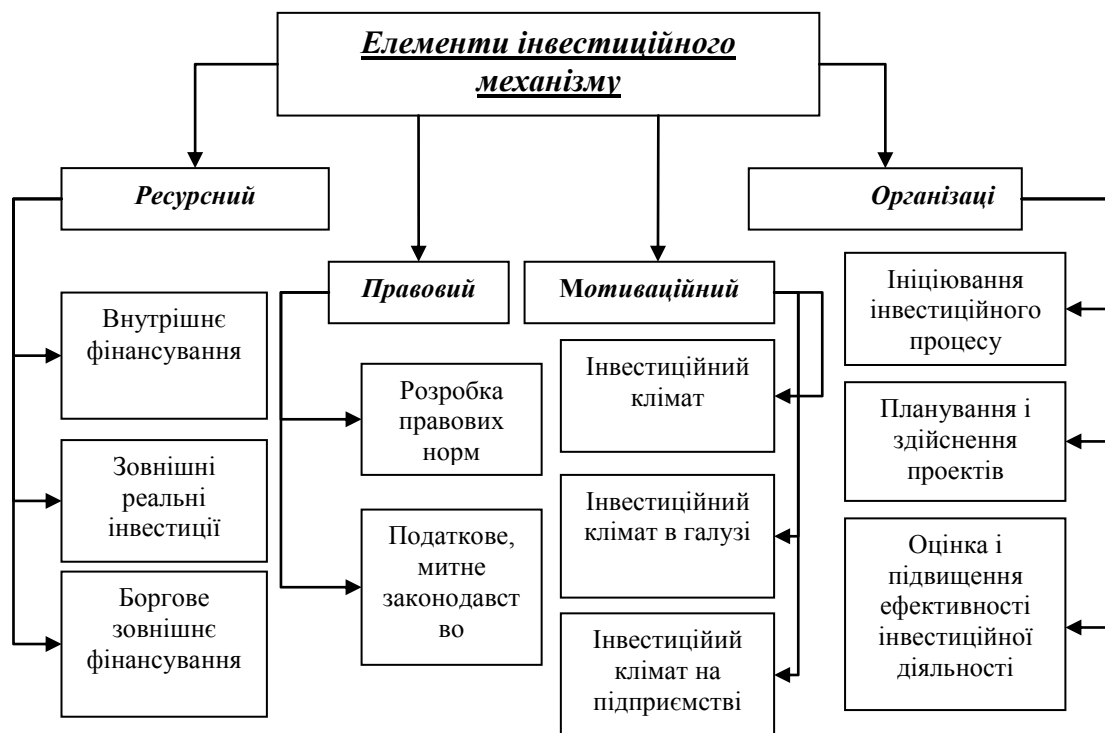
Елементи інвестиційного механізму

Ресурсний

Правовий

Мотиваційний

Організаці

Внутрішнє фінансування

Зовнішні реальні інвестиції

Боргове зовнішнє фінансування

Розробка правових норм

Податкове, митне законодавст во

Інвестиційний клімат

Інвестиційний клімат в галузі

Інвестиційий клімат на підприємстві

Ініціювання інвестиційного процесу

Планування і здійснення проектів

Оцінка і підвищення ефективності інвестиційної діяльності